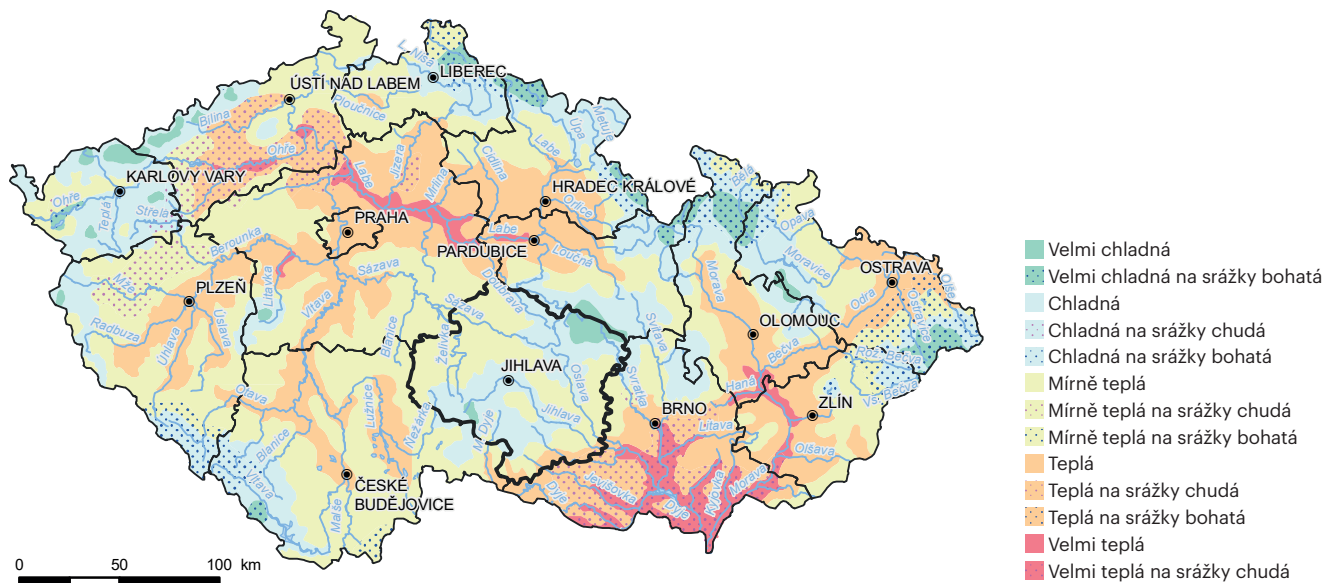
L. Nisa
LIBEREC
ÚSTÍ NAD LABEM
Bílina
Ploučnice
Ohře
KARLOVY VARY
Ohře
Teplá
Střela
Labe
Jizera
Mrlina
Cidlina
Úpa
Metuje
Labe
HRADEC KRÁLOVÉ
Orlice
PRAHA
Labe
PARDUBICE
Loučná
Berounka
Mže
PLZEŇ
Radbuza
Úhlava
Úslava
Litavka
Sázava
Vltava
Doubrava
Sázava
Želivka
Blanice
Otava
Lužnice
Nežárka
JIHLAVA
Jihlava
Oslava
Svratka
Svitava
Dyje
BRNO
Litava
Jevišovka
Dyje
Svratka
Kyjovka
Morava
Blanice
Vltava
Malše
ČESKÉ BUDĚJOVICE
Bělá
Opava
Moravice
Morava
OSTRAVA
Odra
Olše
Ostravice
OLOMOUC
Bečva
Haná
Rož. Bečva
Vs. Bečva
ZLÍN
Olšava
0
50
100 km
Velmi chladná
Velmi chladná na srážky bohatá
Chladná
Chladná na srážky chudá
Chladná na srážky bohatá
Mírně teplá
Mírně teplá na srážky chudá
Mírně teplá na srážky bohatá
Teplá
Teplá na srážky chudá
Teplá na srážky bohatá
Velmi teplá
Velmi teplá na srážky chudá